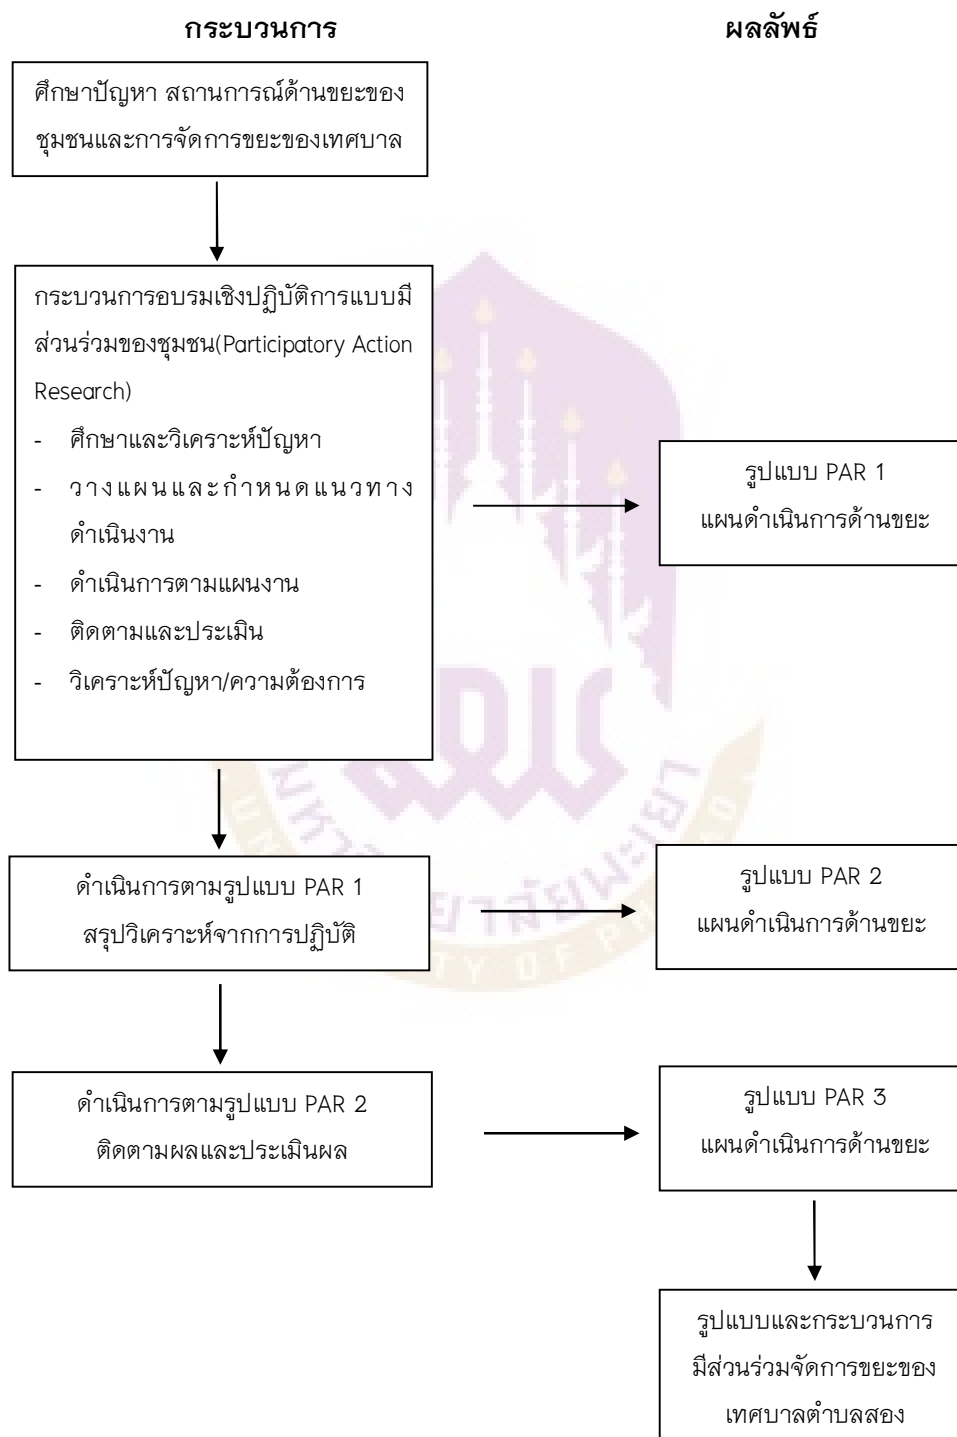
กระบวนการ

ผลลัพธ์

ศึกษาปัญหา สถานการณ์ด้านขยะของชุมชนและการจัดการขยะของเทศบาล

กระบวนการอบรมเชิงปฏิบัติการแบบมีส่วนร่วมของชุมชน(Participatory Action Research)
- ศึกษาและวิเคราะห์ปัญหา
- วางแผนและกำหนดแนวทางดำเนินงาน
- ดำเนินการตามแผนงาน
- ติดตามและประเมิน
- วิเคราะห์ปัญหา/ความต้องการ

รูปแบบ PAR 1
แผนดำเนินการด้านขยะ

ดำเนินการตามรูปแบบ PAR 1
สรุปวิเคราะห์จากการปฏิบัติ

รูปแบบ PAR 2
แผนดำเนินการด้านขยะ

ดำเนินการตามรูปแบบ PAR 2
ติดตามผลและประเมินผล

รูปแบบ PAR 3
แผนดำเนินการด้านขยะ

รูปแบบและกระบวนการมีส่วนร่วมจัดการขยะของเทศบาลตำบลสอง